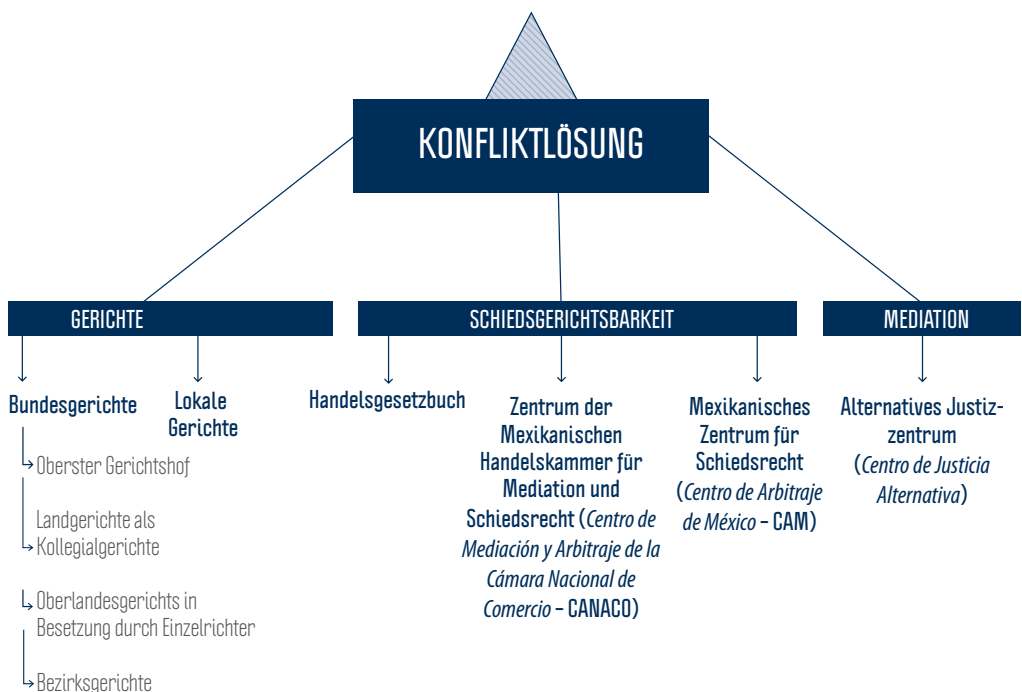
KONFLIKTLÖSUNG

GERICHTE

Bundesgerichte

Lokale Gerichte

Oberster Gerichtshof

Landgerichte als Kollegialgerichte

Oberlandesgerichts in Besetzung durch Einzelrichter

Bezirksgerichte

SCHIEDSGERICHTSBARKEIT

Handelsgesetzbuch

Zentrum der Mexikanischen Handelskammer für Mediation und Schiedsrecht (Centro de Mediación y Arbitraje de la Cámara Nacional de Comercio – CANACO)

Mexikanisches Zentrum für Schiedsrecht (Centro de Arbitraje de México – CAM)

MEDIATION

Alternatives Justizzentrum (Centro de Justicia Alternativa)